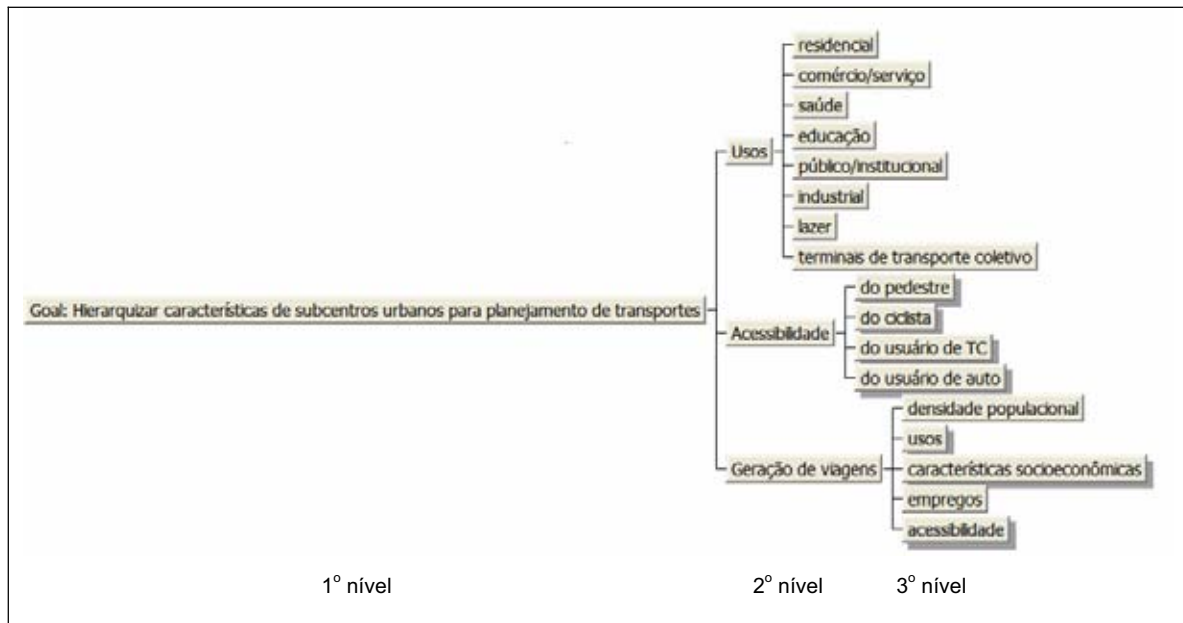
Goal: Hierarquizar características de subcentros urbanos para planejamento de transportes

Usos
residencial
comércio/serviço
saúde
educação
público/institucional
industrial
lazer
terminais de transporte coletivo

Acessibilidade
do pedestre
do ciclista
do usuário de TC
do usuário de auto

Geração de viagens
densidade populacional
usos
características socioeconômicas
empregos
acessibilidade

1$^{o}$ nível

2$^{o}$ nível

3$^{o}$ nível